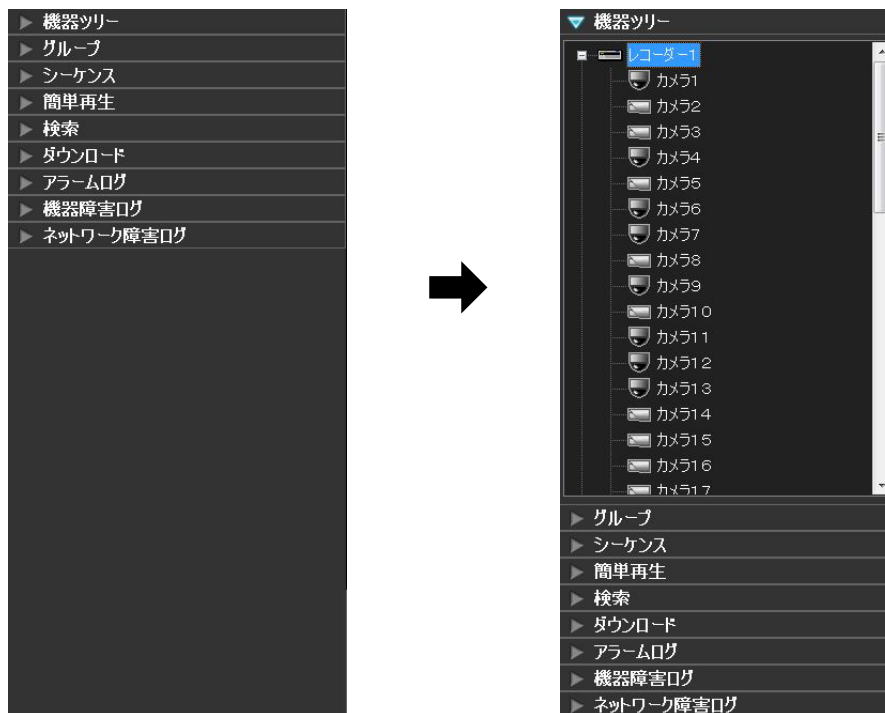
▶ 機器ツリー
▶ グループ
▶ シーケンス
▶ 簡単再生
▶ 検索
▶ ダウンロード
▶ アラームログ
▶ 機器障害ログ
▶ ネットワーク障害ログ

▼ 機器ツリー
レコーダー1
カメラ1
カメラ2
カメラ3
カメラ4
カメラ5
カメラ6
カメラ7
カメラ8
カメラ9
カメラ10
カメラ11
カメラ12
カメラ13
カメラ14
カメラ15
カメラ16
カメラ17
▶ グループ
▶ シーケンス
▶ 簡単再生
▶ 検索
▶ ダウンロード
▶ アラームログ
▶ 機器障害ログ
▶ ネットワーク障害ログ